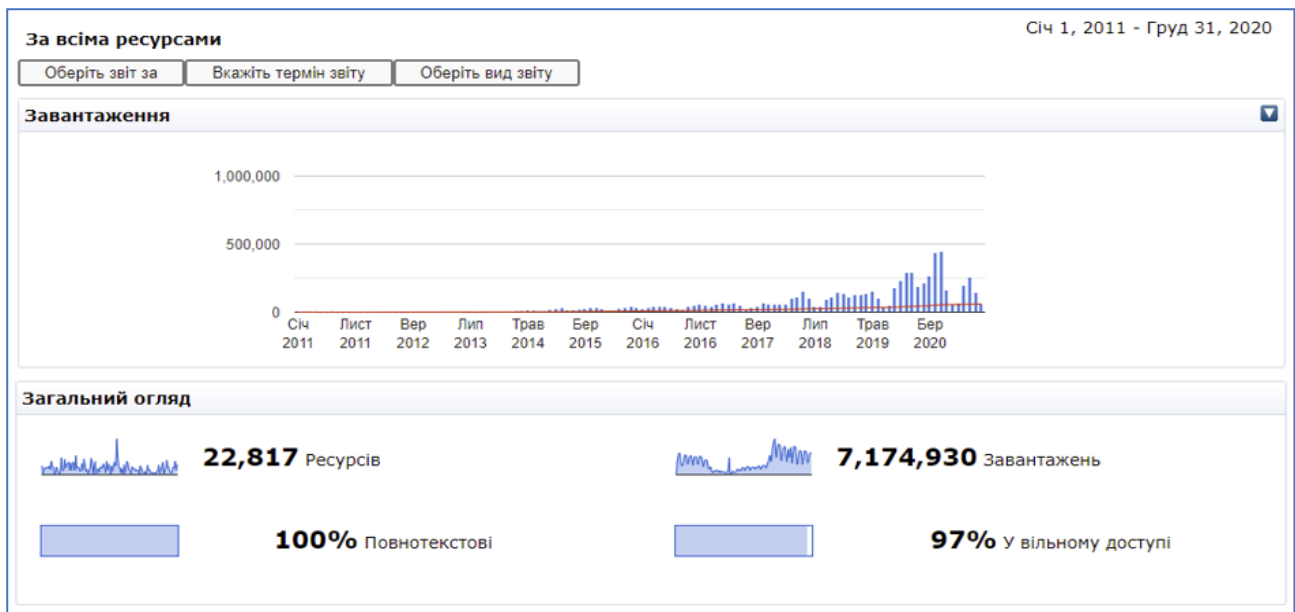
За всіма ресурсами

Січ 1, 2011 - Груд 31, 2020

Оберіть звіт за | Вкажіть термін звіту | Оберіть вид звіту

Завантаження

1,000,000
500,000
0

Січ 2011
Лист 2011
Вер 2012
Лип 2013
Трав 2014
Бер 2015
Січ 2016
Лист 2016
Вер 2017
Лип 2018
Трав 2019
Бер 2020

Загальний огляд

22,817 Ресурсів

7,174,930 Завантажень

100% Повнотекстові

97% У вільному доступі